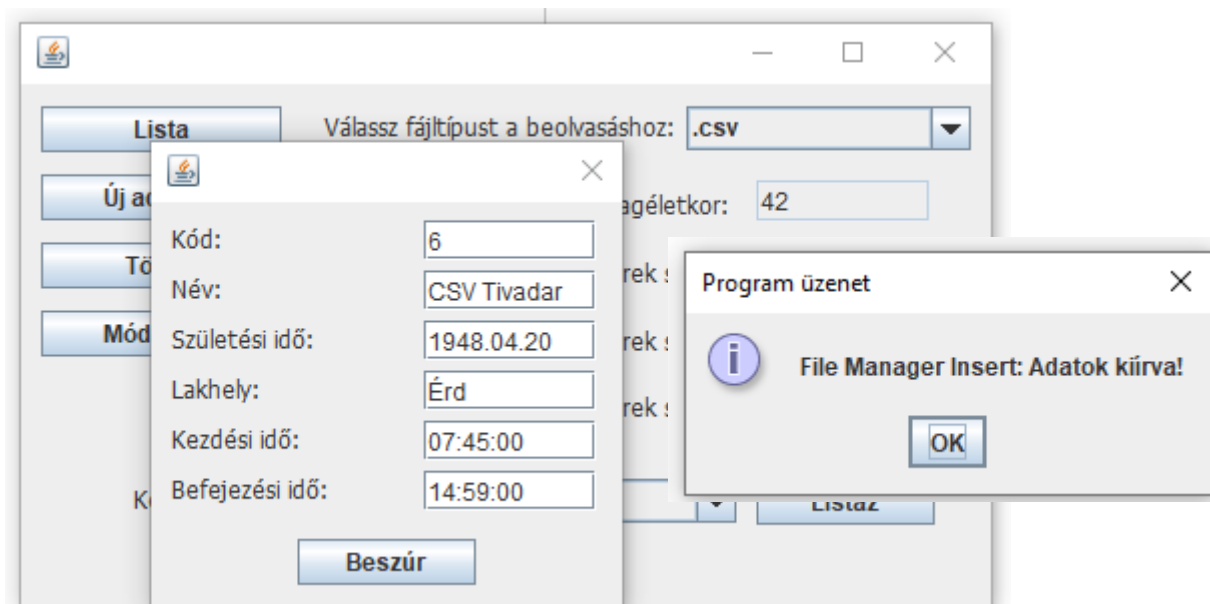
Lista

Válassz fájltípust a beolvasáshoz: .csv

Új ad

Tö

Mód

agéletkor: 42

rek s

rek s

rek s

K

Listáz

Kód: 6

Név: CSV Tivadar

Születési idő: 1948.04.20

Lakhely: Érd

Kezdési idő: 07:45:00

Befejezési idő: 14:59:00

Beszúr

Program üzenet

File Manager Insert: Adatok kiírva!

OK